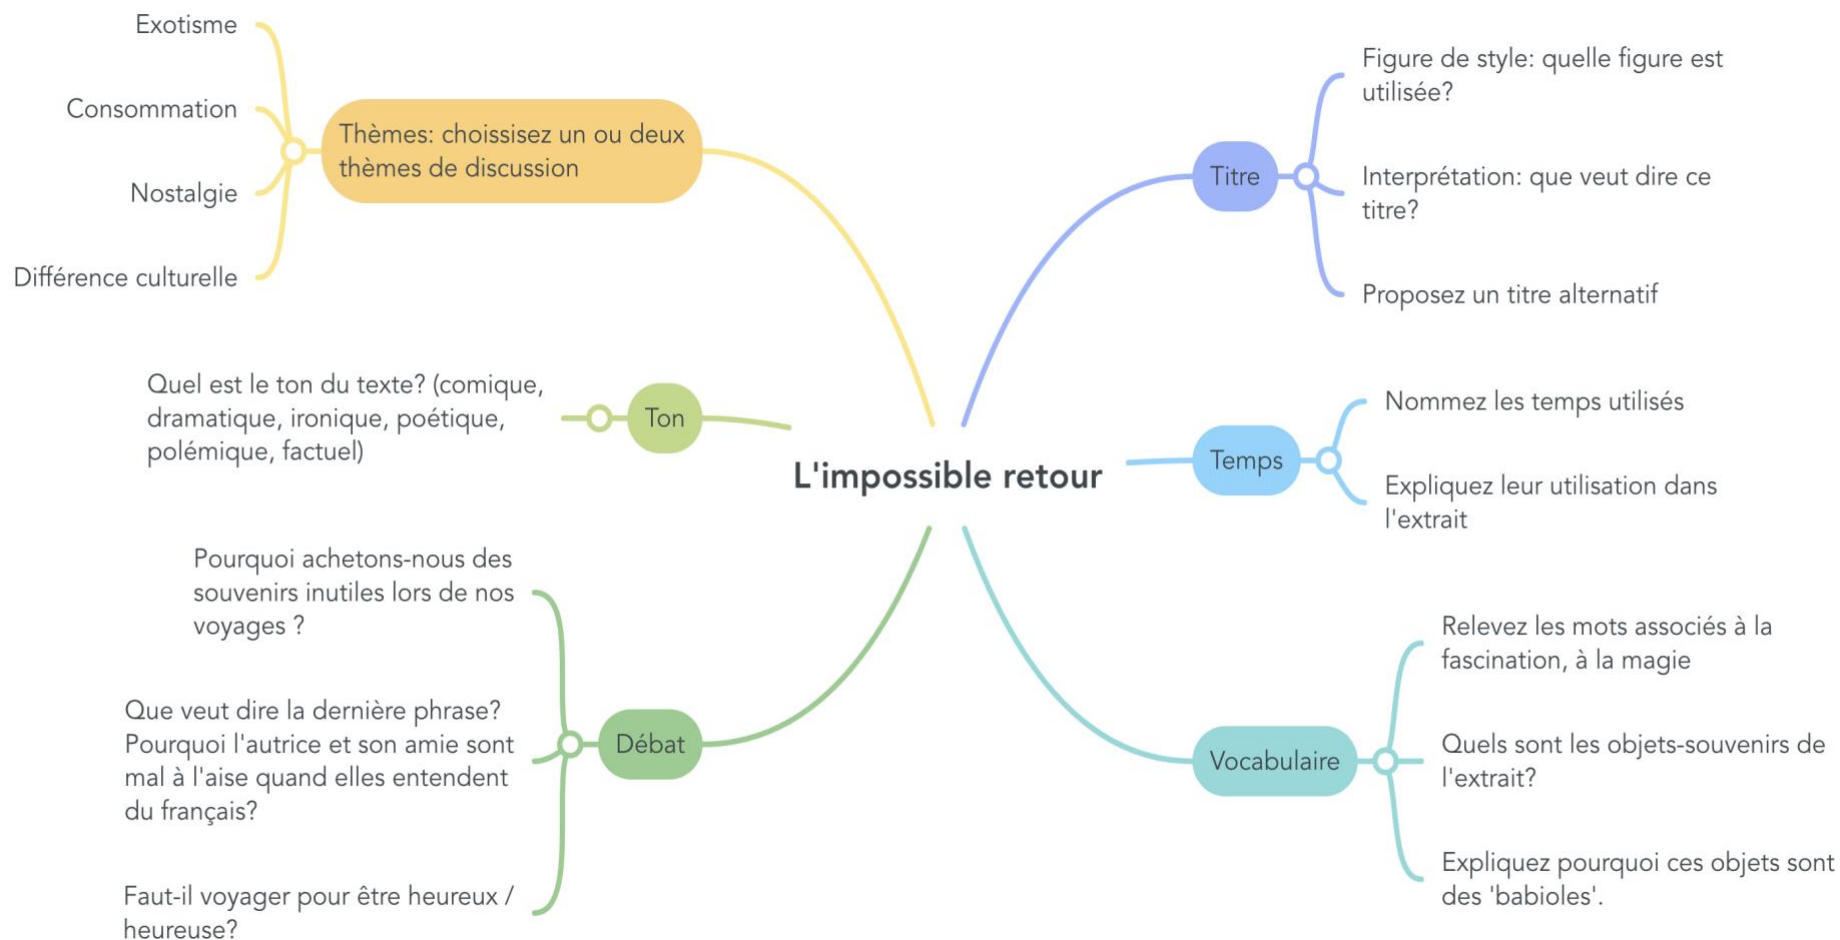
L'impossible retour

Thèmes: choisissez un ou deux thèmes de discussion

Exotisme

Consommation

Nostalgie

Différence culturelle

Ton

Quel est le ton du texte? (comique, dramatique, ironique, poétique, polémique, factuel)

Débat

Pourquoi achetons-nous des souvenirs inutiles lors de nos voyages ?

Que veut dire la dernière phrase? Pourquoi l'autrice et son amie sont mal à l'aise quand elles entendent du français?

Faut-il voyager pour être heureux / heureuse?

Titre

Figure de style: quelle figure est utilisée?

Interprétation: que veut dire ce titre?

Proposez un titre alternatif

Temps

Nommez les temps utilisés

Expliquez leur utilisation dans l'extrait

Vocabulaire

Relevez les mots associés à la fascination, à la magie

Quels sont les objets-souvenirs de l'extrait?

Expliquez pourquoi ces objets sont des 'babioles'.